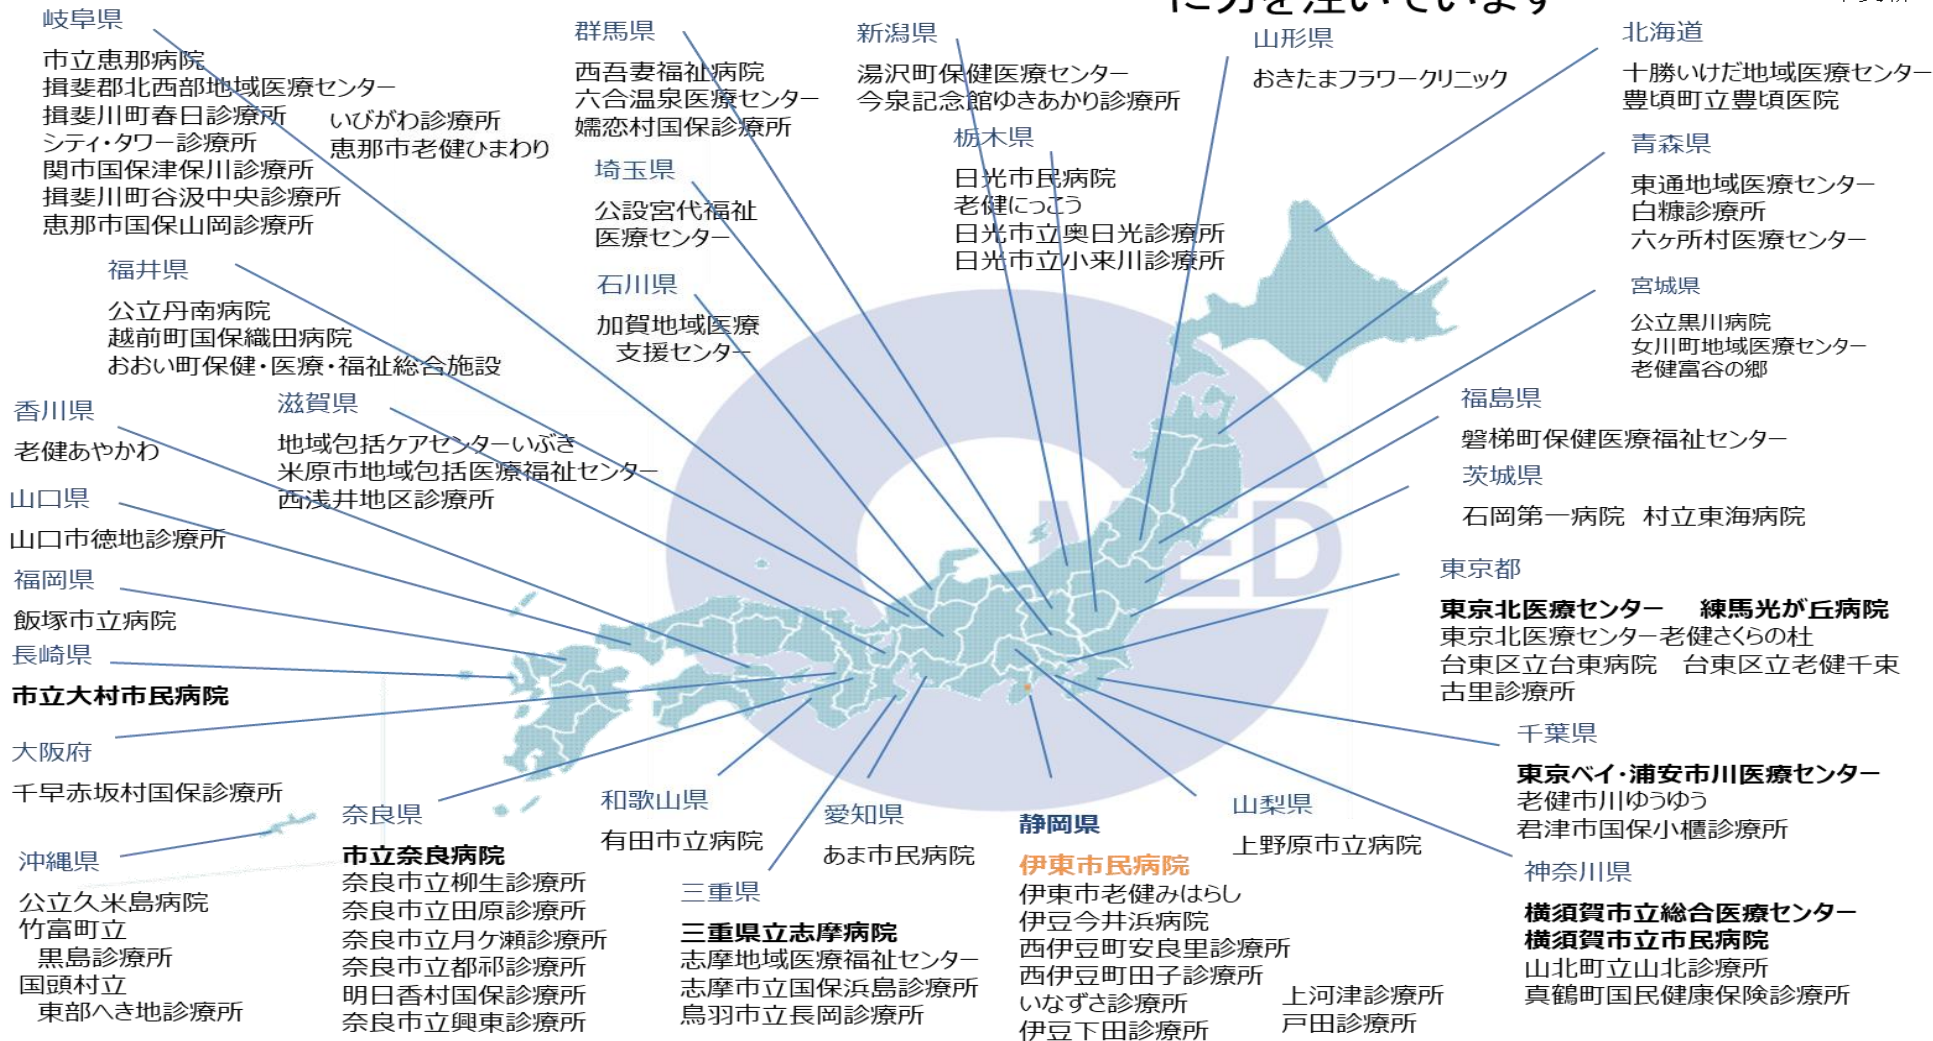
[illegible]

岐阜県
市立恵那病院
揖斐郡北西部地域医療センター
揖斐川町春日診療所
シティ・タワー診療所
関市国保津保川診療所
揖斐川町谷汲中央診療所
恵那市国保山岡診療所
いびがわ診療所
恵那市老健ひまわり

群馬県
西吾妻福祉病院
六合温泉医療センター
嬬恋村国保診療所

新潟県
湯沢町保健医療センター
今泉記念館ゆきあかり診療所

山形県
おきたまフラワークリニック

北海道
十勝いけだ地域医療センター
豊頃町立豊頃医院

青森県
東通地域医療センター
白糠診療所
六ヶ所村医療センター

栃木県
日光市民病院
老健にっこう
日光市立奥日光診療所
日光市立小来川診療所

埼玉県
公設宮代福祉医療センター

石川県
加賀地域医療支援センター

福井県
公立丹南病院
越前町国保織田病院
おおい町保健・医療・福祉総合施設

宮城県
公立黒川病院
女川町地域医療センター
老健富谷の郷

香川県
老健あやかわ

滋賀県
地域包括ケアセンターいぶき
米原市地域包括医療福祉センター
西浅井地区診療所

福島県
磐梯町保健医療福祉センター

茨城県
石岡第一病院　村立東海病院

山口県
山口市徳地診療所

福岡県
飯塚市立病院

東京都
東京北医療センター　練馬光が丘病院
東京北医療センター老健さくらの杜
台東区立台東病院　台東区立老健千束
古里診療所

長崎県
市立大村市民病院

大阪府
千早赤坂村国保診療所

千葉県
東京ベイ・浦安市川医療センター
老健市川ゆうゆう
君津市国保小櫃診療所

奈良県
市立奈良病院
奈良市立柳生診療所
奈良市立田原診療所
奈良市立月ケ瀬診療所
奈良市立都祁診療所
明日香村国保診療所
奈良市立興東診療所

和歌山県
有田市立病院

愛知県
あま市民病院

静岡県
伊東市民病院
伊東市老健みはらし
伊豆今井浜病院
西伊豆町安良里診療所
西伊豆町田子診療所
いなずさ診療所
伊豆下田診療所
上河津診療所
戸田診療所

山梨県
上野原市立病院

神奈川県
横須賀市立総合医療センター
横須賀市立市民病院
山北町立山北診療所
真鶴町国民健康保険診療所

三重県
三重県立志摩病院
志摩地域医療福祉センター
志摩市立国保浜島診療所
鳥羽市立長岡診療所

沖縄県
公立久米島病院
竹富町立
黒島診療所
国頭村立
東部へき地診療所